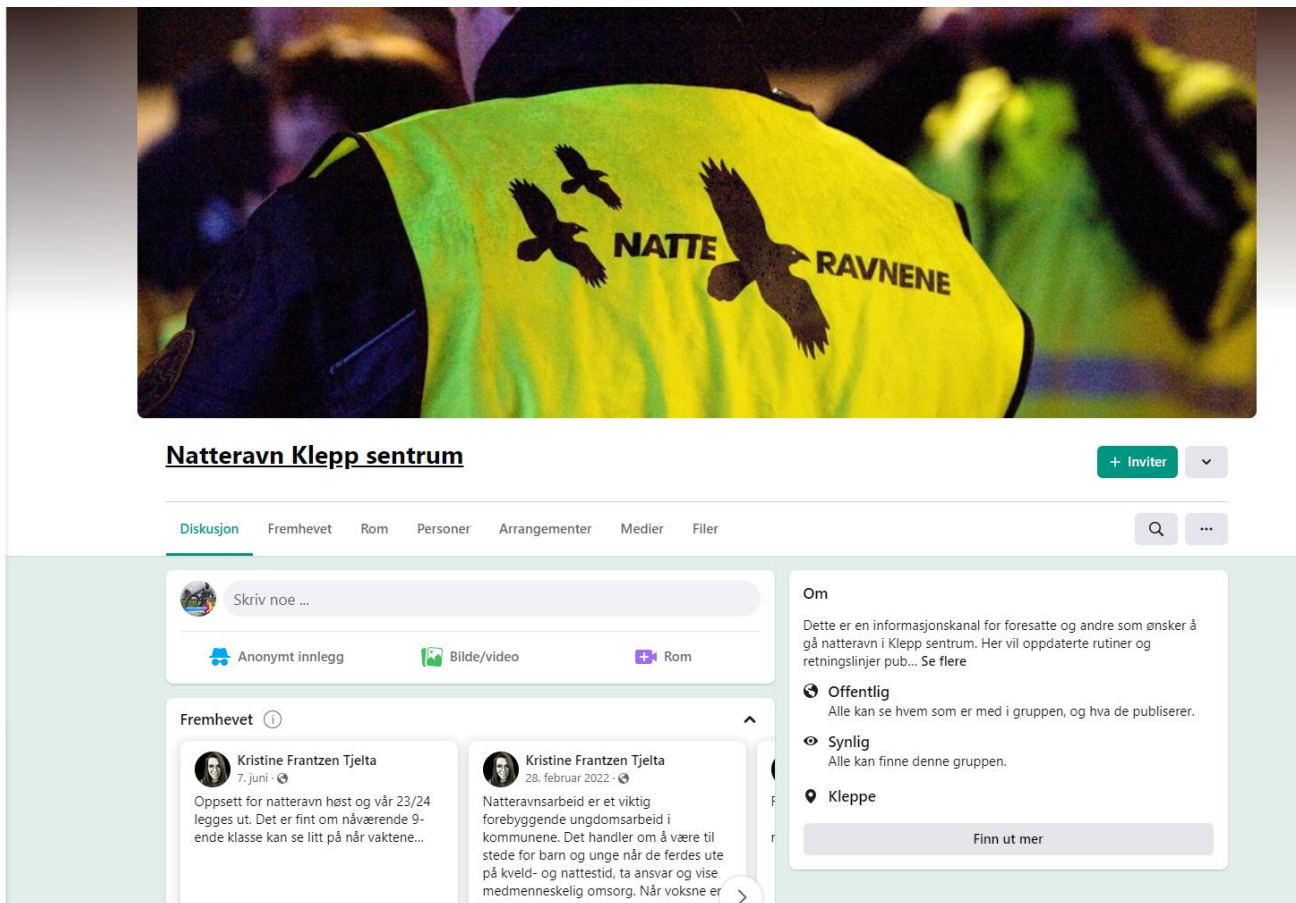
NATTE RAVNENE

Natteravn Klepp sentrum

+ Inviter

Diskusjon Fremhevet Rom Personer Arrangementer Medier Filer

Skriv noe ...

Anonymt innlegg Bilde/video Rom

Fremhevet

Kristine Frantzen Tjelta
7. juni ·
Oppsett for natteravn høst og vår 23/24 legges ut. Det er fint om nåværende 9-ende klasse kan se litt på når vaktene...

Kristine Frantzen Tjelta
28. februar 2022 ·
Natteravnsarbeid er et viktig forebyggende ungdomsarbeid i kommunene. Det handler om å være til stede for barn og unge når de ferdes ute på kveld- og nattestid, ta ansvar og vise medmenneskelig omsorg. Når voksne er

Om
Dette er en informasjonskanal for foresatte og andre som ønsker å gå natteravn i Klepp sentrum. Her vil oppdaterte rutiner og retningslinjer pub... Se flere

Offentlig
Alle kan se hvem som er med i gruppen, og hva de publiserer.

Synlig
Alle kan finne denne gruppen.

Kleppe

Finn ut mer